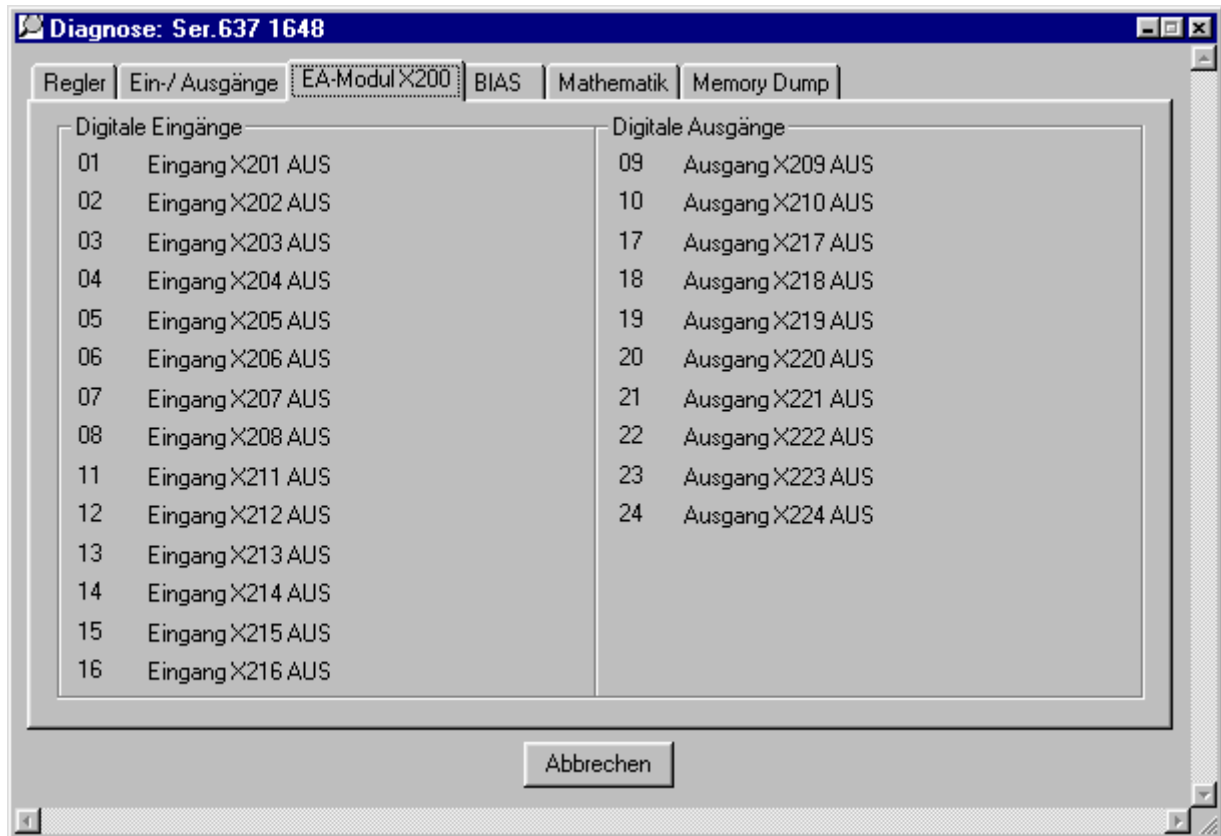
Diagnose: Ser.637 1648

Regler | Ein-/ Ausgänge | EA-Modul X200 | BIAS | Mathematik | Memory Dump

Digitale Eingänge

01 Eingang X201 AUS
02 Eingang X202 AUS
03 Eingang X203 AUS
04 Eingang X204 AUS
05 Eingang X205 AUS
06 Eingang X206 AUS
07 Eingang X207 AUS
08 Eingang X208 AUS
11 Eingang X211 AUS
12 Eingang X212 AUS
13 Eingang X213 AUS
14 Eingang X214 AUS
15 Eingang X215 AUS
16 Eingang X216 AUS

Digitale Ausgänge

09 Ausgang X209 AUS
10 Ausgang X210 AUS
17 Ausgang X217 AUS
18 Ausgang X218 AUS
19 Ausgang X219 AUS
20 Ausgang X220 AUS
21 Ausgang X221 AUS
22 Ausgang X222 AUS
23 Ausgang X223 AUS
24 Ausgang X224 AUS

Abbrechen